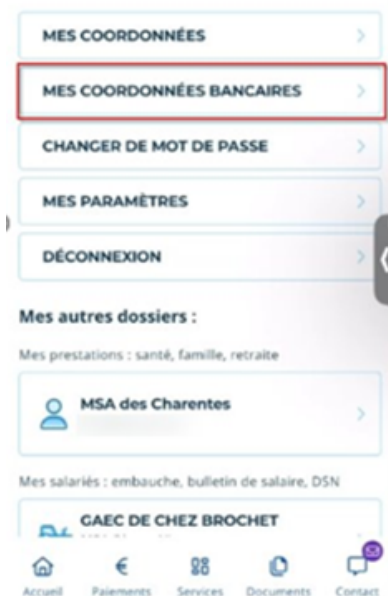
MES COORDONNÉES

MES COORDONNÉES BANCAIRES

CHANGER DE MOT DE PASSE

MES PARAMÈTRES

DÉCONNEXION

Mes autres dossiers :

Mes prestations : santé, famille, retraite

MSA des Charentes

Mes salariés : embauche, bulletin de salaire, DSN

GAEC DE CHEZ BROCHET

Accueil Paiements Services Documents Contact